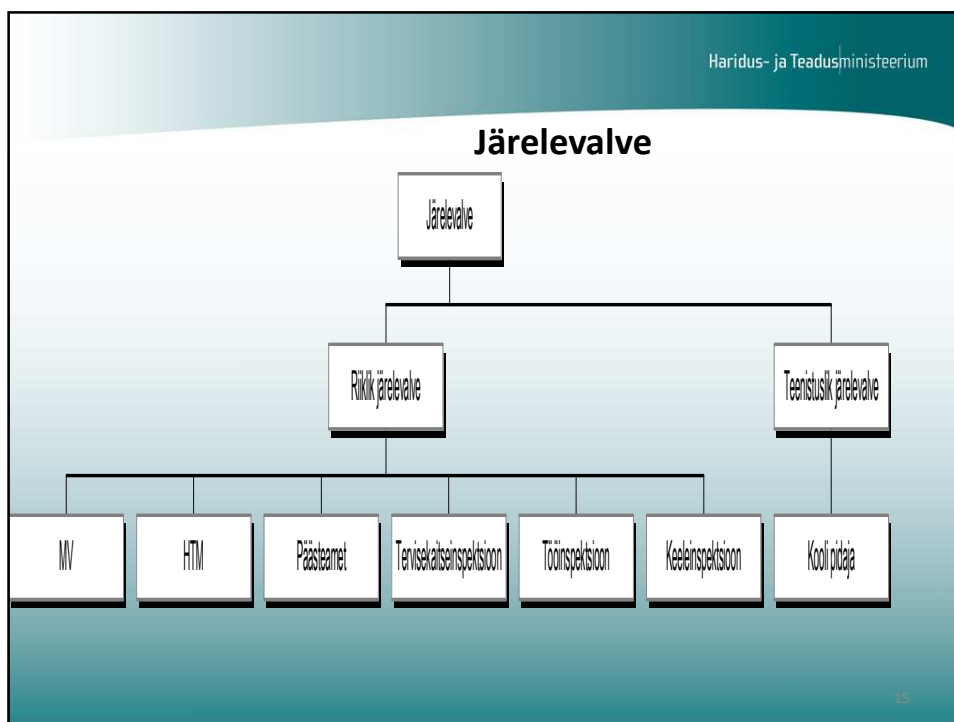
Haridus- ja Teadusministeerium

Järelevalve

Järelevalve

Riiklik järelevalve

Teenistuslik järelevalve

MV

HTM

Päästeamet

Tervisekaitseinspektsioon

Tööinspektsioon

Keeleinspektsioon

Kooli pidaja

15